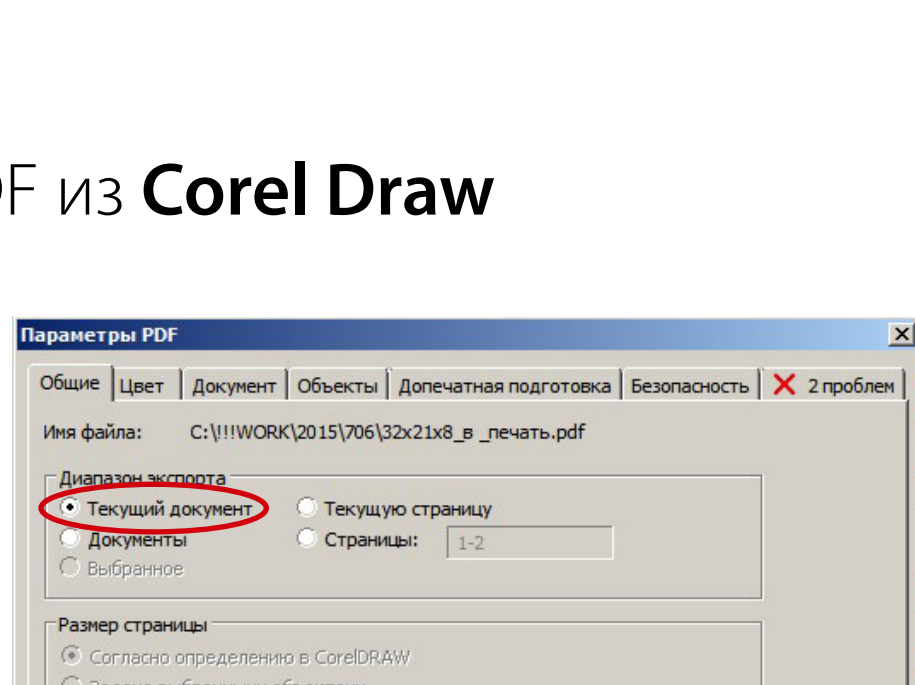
DF из **Corel Draw**

Параметры PDF

Общие | Цвет | Документ | Объекты | Допечатная подготовка | Безопасность | 2 проблем

Имя файла: C:\!!!WORK\2015\706\32x21x8_в _печать.pdf

Диапазон экспорта

Текущий документ

Текущую страницу

Документы

Страницы: 1-2

Выбранное

Размер страницы

Согласно определению в CorelDRAW

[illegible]